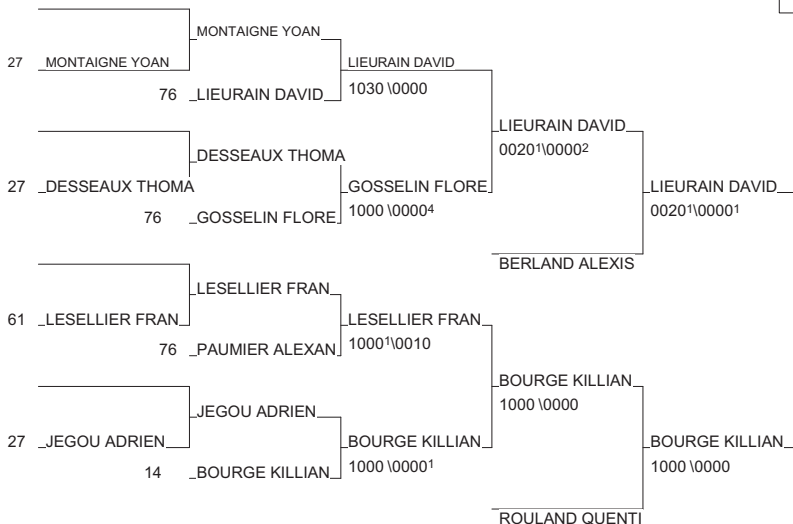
MONTAIGNE YOAN
27 MONTAIGNE YOAN
LIEURAIN DAVID
76 LIEURAIN DAVID
1030 \0000
LIEURAIN DAVID
$00201\backslash0000^2$
DESSEAUX THOMA
27 DESSEAUX THOMA
GOSSELIN FLORE
76 GOSSELIN FLORE
$1000\ \backslash0000^4$
LIEURAIN DAVID
$0020^1\backslash0000^1$
BERLAND ALEXIS
LESELLIER FRAN
61 LESELLIER FRAN
LESELLIER FRAN
76 PAUMIER ALEXAN
$1000^1\backslash0010$
BOURGE KILLIAN
1000 \0000
JEGOU ADRIEN
27 JEGOU ADRIEN
BOURGE KILLIAN
14 BOURGE KILLIAN
$1000\ \backslash0000^1$
BOURGE KILLIAN
1000 \0000
ROULAND QUENTI